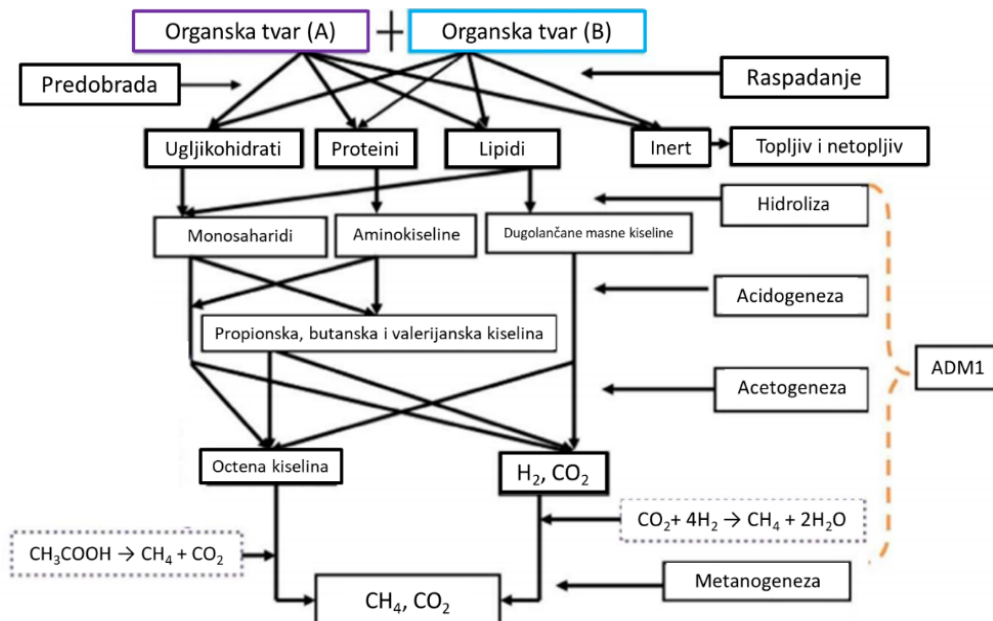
Organska tvar (A) + Organska tvar (B)

Predobrada

Raspadanje

Ugljikohidrati

Proteini

Lipidi

Inert

Topljiv i netopljiv

Hidroliza

Monosaharidi

Aminokiseline

Dugolančane masne kiseline

Acidogeneza

Propionska, butanska i valerijanska kiselina

ADM1

Acetogeneza

Octena kiselina

$H_2, CO_2$

$CO_2 + 4H_2 \rightarrow CH_4 + 2H_2O$

$CH_3COOH \rightarrow CH_4 + CO_2$

Metanogeneza

$CH_4, CO_2$